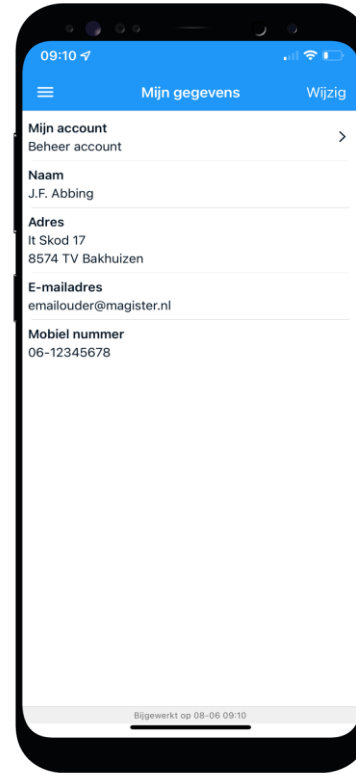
09:10

Mijn gegevens

Wijzig

Mijn account
Beheer account

Naam
J.F. Abbing

Adres
It Skod 17
8574 TV Bakhuizen

E-mailadres
emailouder@magister.nl

Mobiel nummer
06-12345678

Bijgewerkt op 08-06 09:10